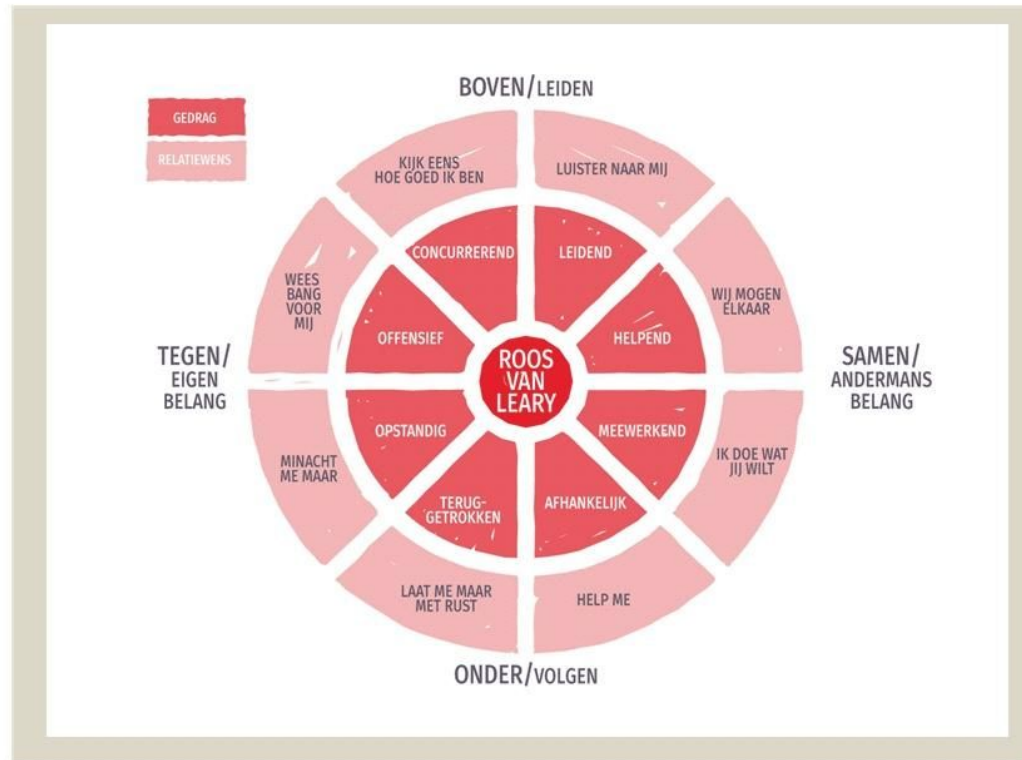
GEDRAG

RELATIEWENS

BOVEN/LEIDEN

KIJK EENS HOE GOED IK BEN

LUISTER NAAR MIJ

WEES BANG VOOR MIJ

CONCURREREND

LEIDEND

WIJ MOGEN ELKAAR

OFFENSIEF

HELPEND

TEGEN/ EIGEN BELANG

ROOS VAN LEARY

SAMEN/ ANDERMANS BELANG

OPSTANDIG

MEEWERKEND

MINACHT ME MAAR

TERUG-GETROKKEN

AFHANKELIJK

IK DOE WAT JIJ WILT

LAAT ME MAAR MET RUST

HELP ME

ONDER/VOLGEN